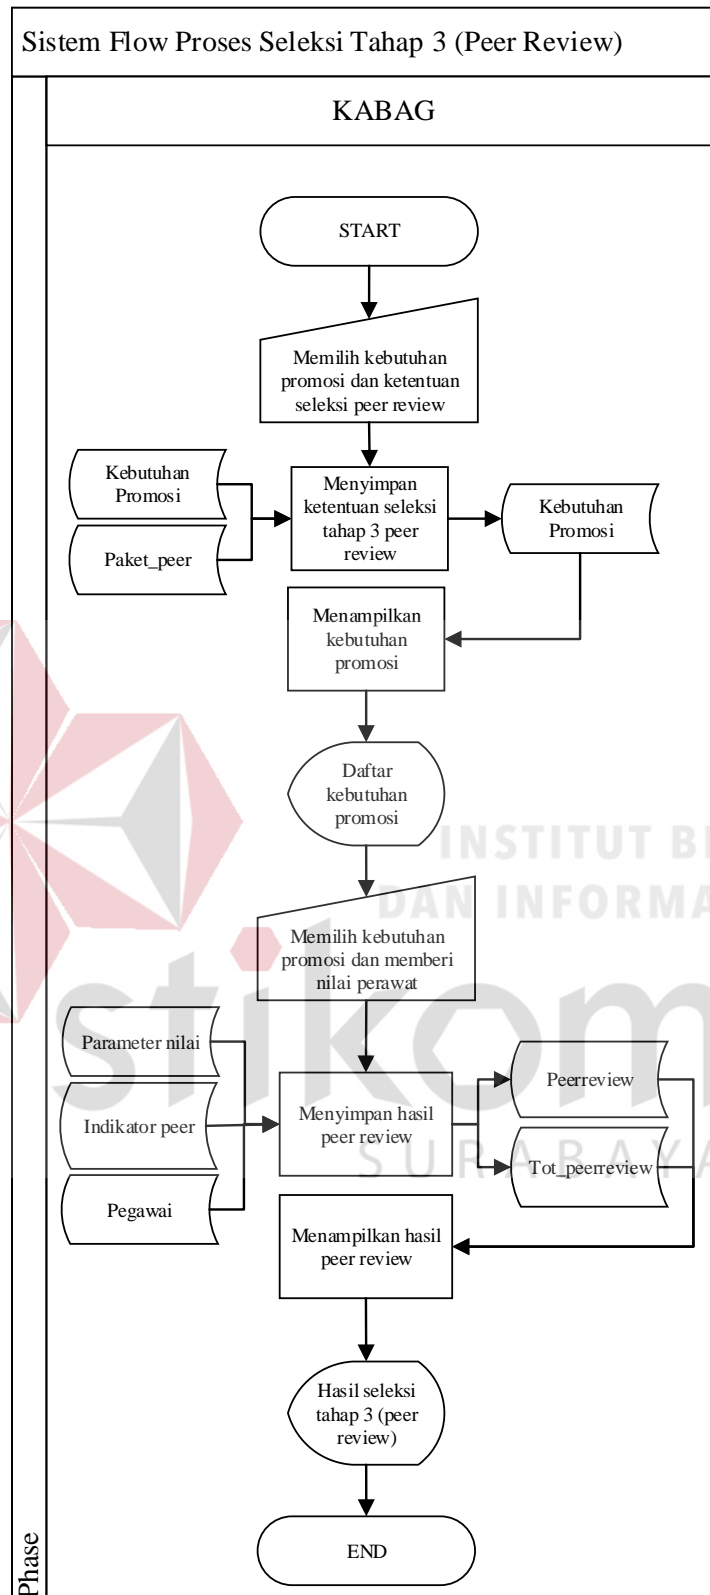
Sistem Flow Proses Seleksi Tahap 3 (Peer Review)

KABAG

START

Memilih kebutuhan promosi dan ketentuan seleksi peer review

Kebutuhan Promosi

Paket_peer

Menyimpan ketentuan seleksi tahap 3 peer review

Kebutuhan Promosi

Menampilkan kebutuhan promosi

Daftar kebutuhan promosi

INSTITUT BI
DAN INFORMA

Memilih kebutuhan promosi dan memberi nilai perawat

stikom

Parameter nilai

Indikator peer

Pegawai

Menyimpan hasil peer review

Peerreview

Tot_peerreview

SURABAYA

Menampilkan hasil peer review

Hasil seleksi tahap 3 (peer review)

END

Phase